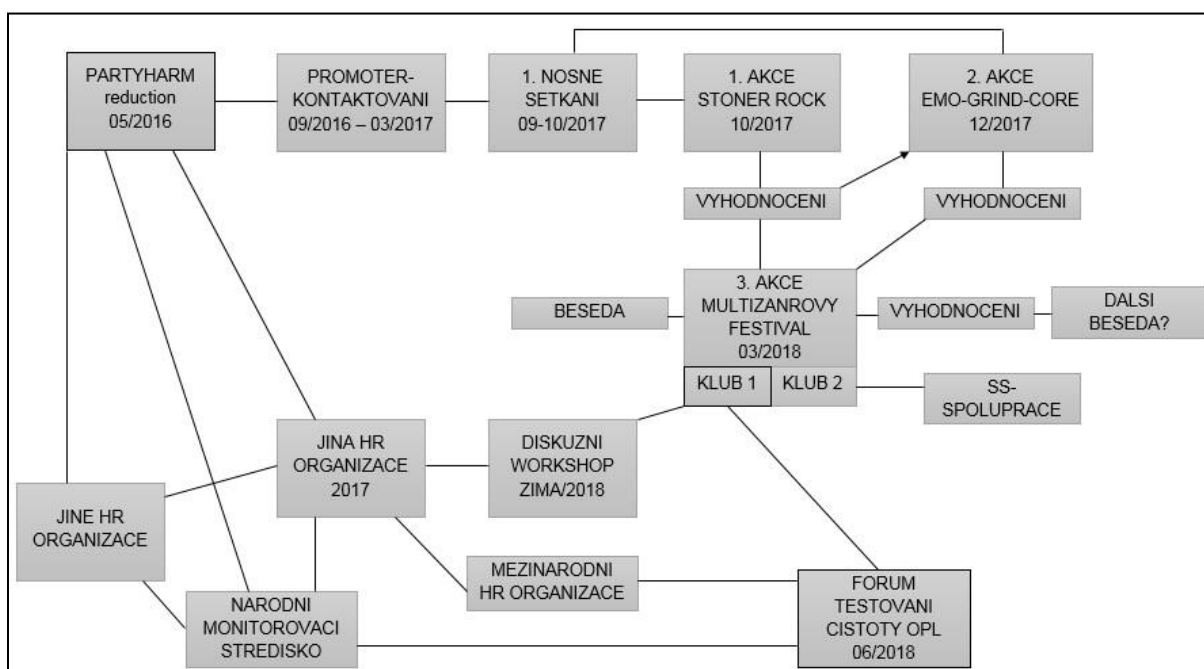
PARTYHARM reduction 05/2016

PROMOTER-KONTAKTOVANI 09/2016 – 03/2017

1. NOSNE SETKANI 09-10/2017

1. AKCE STONER ROCK 10/2017

2. AKCE EMO-GRIND-CORE 12/2017

VYHODNOCENI

VYHODNOCENI

BESEDA

3. AKCE MULTIZANROVY FESTIVAL 03/2018

VYHODNOCENI

DALSI BESEDA?

KLUB 1

KLUB 2

SS-SPOLUPRACE

JINA HR ORGANIZACE 2017

DISKUZNI WORKSHOP ZIMA/2018

JINE HR ORGANIZACE

MEZINARODNI HR ORGANIZACE

NARODNI MONITOROVACI STREDISKO

FORUM TESTOVANI CISTOTY OPL 06/2018